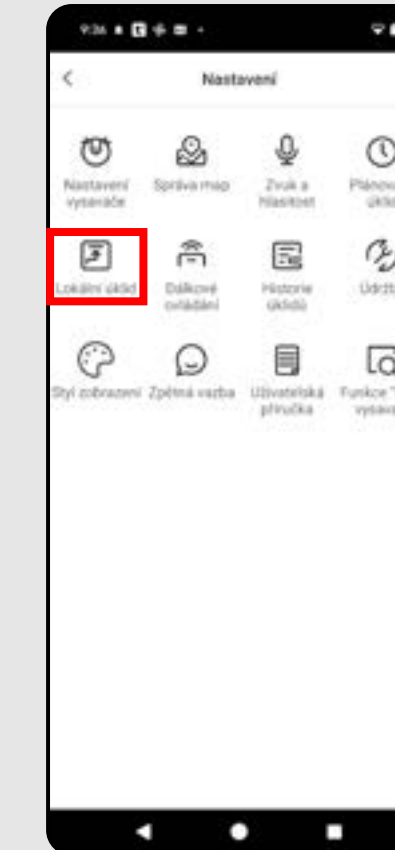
9:36

Nastavení

Nastavení vysavače

Správa map

Zvuk a hlasitost

Plánova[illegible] úklid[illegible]

Lokální úklid

Dálkové ovládání

Historie úklidů

Údržb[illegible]

Styl zobrazení

Zpětná vazba

Uživatelská příručka

Funkce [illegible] vysav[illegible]